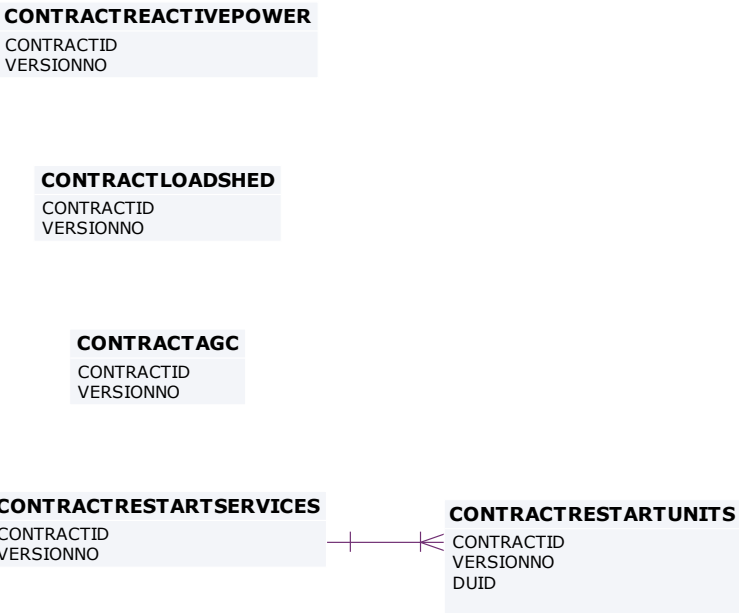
CONTRACTREACTIVEPOWER
CONTRACTID
VERSIONNO

CONTRACTLOADSHED
CONTRACTID
VERSIONNO

CONTRACTAGC
CONTRACTID
VERSIONNO

CONTRACTRESTARTSERVICES
CONTRACTID
VERSIONNO

CONTRACTRESTARTUNITS
CONTRACTID
VERSIONNO
DUID